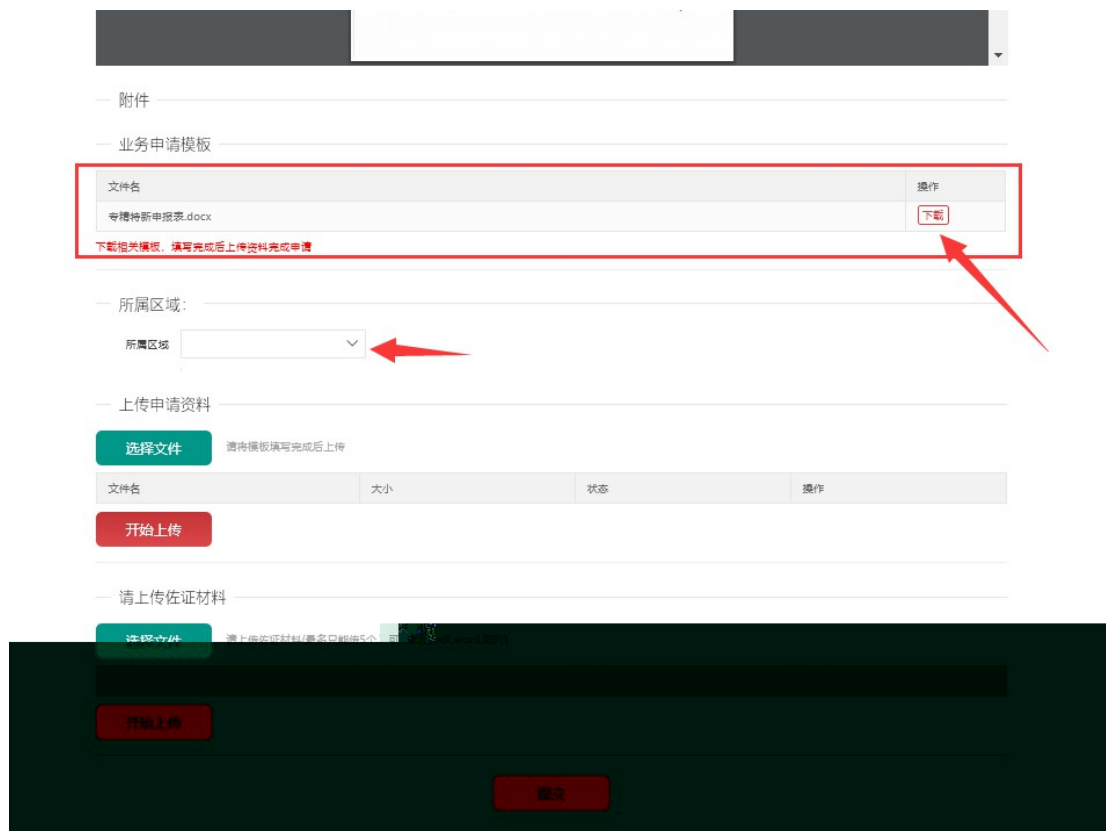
附件

业务申请模板

| 文件名 | 操作 |
|---|---|
| 专精特新申报表.docx | 下载 |

下载相关模板，填写完成后上传资料完成申请

所属区域:

所属区域

上传申请资料

选择文件 请将模板填写完成后上传

| 文件名 | 大小 | 状态 | 操作 |
|---|---|---|---|

开始上传

请上传佐证材料

选择文件 请上传佐证材料(最多只能传5个 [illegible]

开始上传

提交